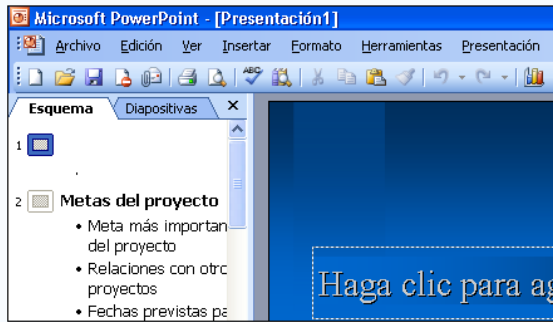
Microsoft PowerPoint - [Presentación1]

Archivo Edición Ver Insertar Formato Herramientas Presentación

Esquema Diapositivas ×

1

2 Metas del proyecto

• Meta más importan del proyecto

• Relaciones con otrc proyectos

• Fechas previstas pa

Haga clic para ag